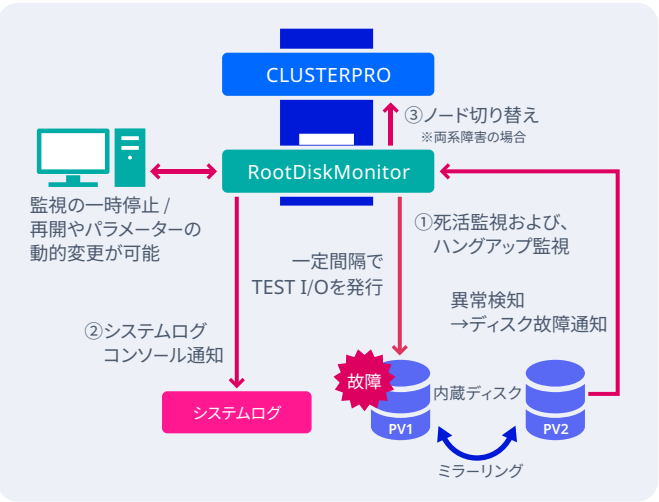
CLUSTERPRO

③ノード切り替え
※両系障害の場合

RootDiskMonitor

監視の一時停止 / 再開やパラメーターの動的変更が可能

①死活監視および、ハングアップ監視

一定間隔で TEST I/Oを発行

異常検知 →ディスク故障通知

②システムログ コンソール通知

故障

内蔵ディスク

PV1

PV2

システムログ

ミラーリング